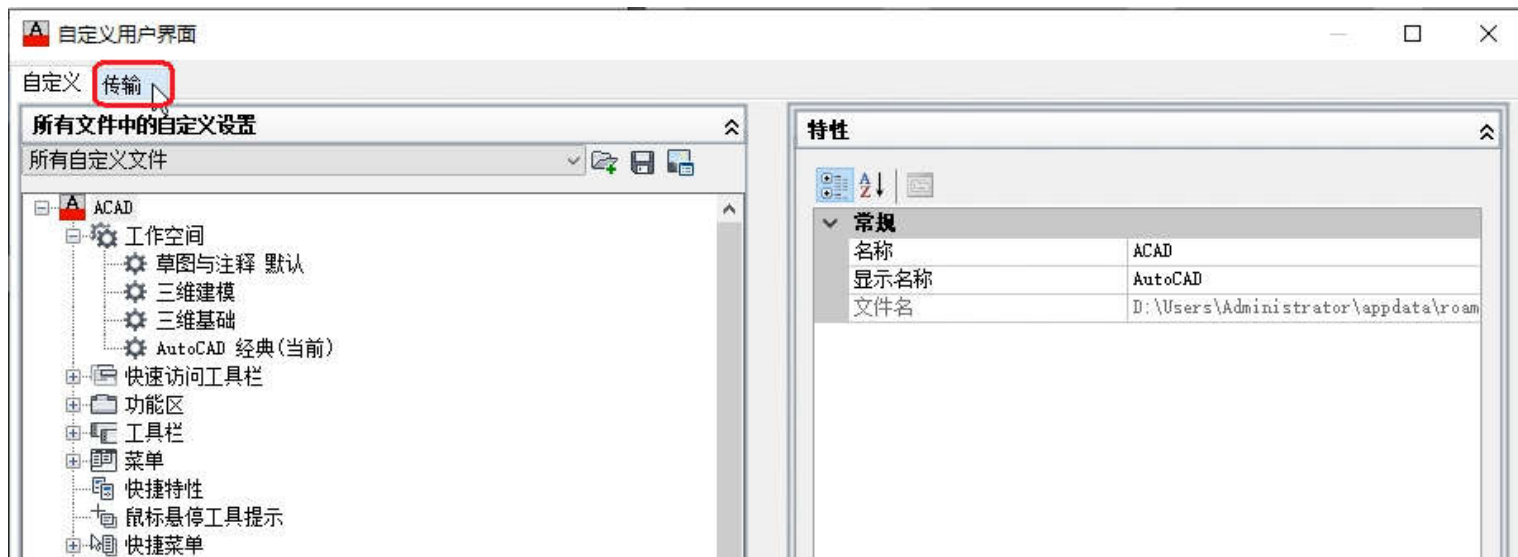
自定义用户界面

自定义 传输

所有文件中的自定义设置

所有自定义文件

ACAD
工作空间
草图与注释 默认
三维建模
三维基础
AutoCAD 经典(当前)
快速访问工具栏
功能区
工具栏
菜单
快捷特性
鼠标悬停工具提示
快捷菜单

特性

常规

| 名称 | ACAD |
|---|---|
| 显示名称 | AutoCAD |
| 文件名 | D:\Users\Administrator\appdata\roam |